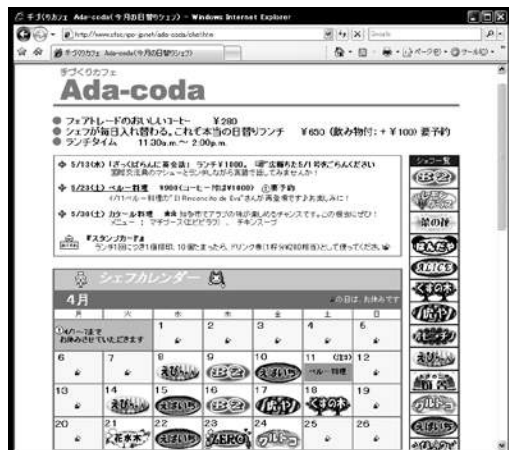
手づくりカフェ Ada-coda(今月の日替りシェフ) - Windows Internet Explorer

http://www.cfsc.npo-jp.net/ada-coda/chef.htm

手づくりカフェ Ada-coda(今月の日替りシェフ)

手づくりカフェ
Ada-coda

● フェアトレードのおいしいコーヒー ¥280
● シェフが毎日入れ替わる、これぞ本当の日替りランチ ¥650(飲み物付:+¥100)要予約
● ランチタイム 11:30a.m.〜2:00p.m.

◆ 5/13(木)[ざっくばらんに喜会議]ランチ¥1000。 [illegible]
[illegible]

◆ 5/23(土) ベルー料理 ¥900(コーヒー付は¥1000) 要予約
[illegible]

◆ 5/30(土) カタール料理 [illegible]
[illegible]

★スタンプカード
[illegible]

シェフ一覧

シェフカレンダー

4月

| 月 | 火 | 水 | 木 | 金 | 土 | 日 |
|---|---|---|---|---|---|---|
| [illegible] | | 1 | 2 | 3 | 4 | 5 |
| 6 | 7 | 8 | 9 | 10 | 11 | 12 |
| 13 | 14 | 15 | 16 | 17 | 18 | 19 |
| 20 | 21 | 22 | 23 | 24 | 25 | 26 |